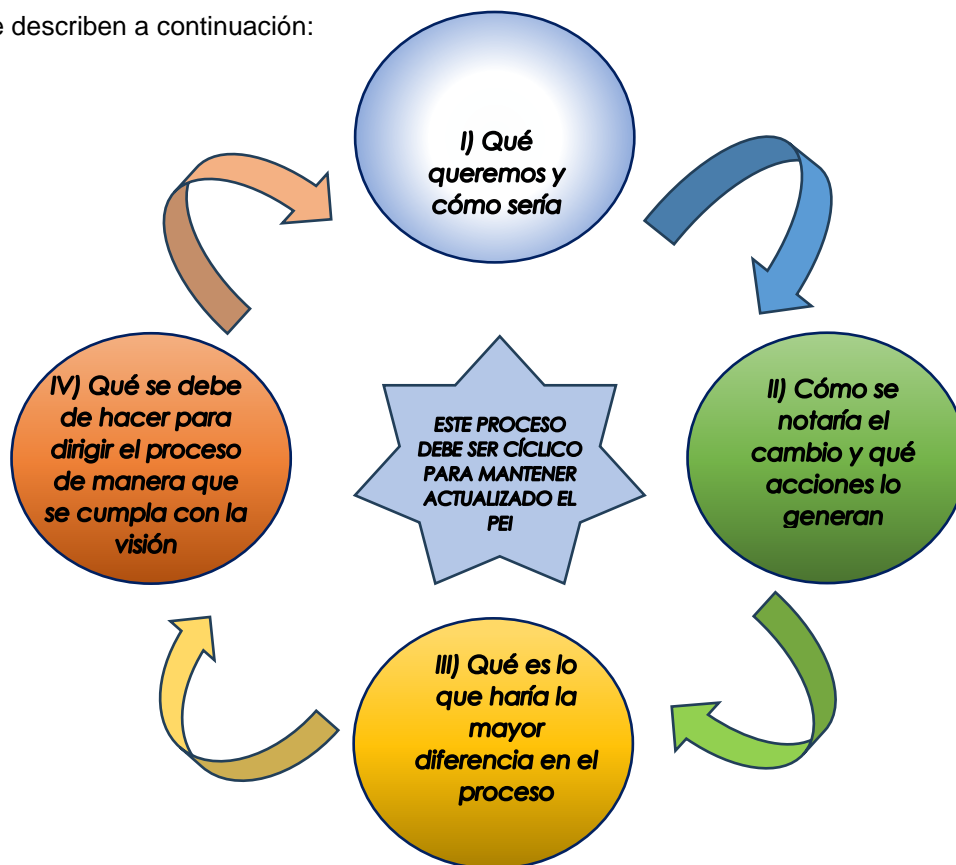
e describen a continuación:

I) Qué queremos y cómo sería

II) Cómo se notaría el cambio y qué acciones lo generan

III) Qué es lo que haría la mayor diferencia en el proceso

IV) Qué se debe de hacer para dirigir el proceso de manera que se cumpla con la visión

ESTE PROCESO DEBE SER CÍCLICO PARA MANTENER ACTUALIZADO EL PEI